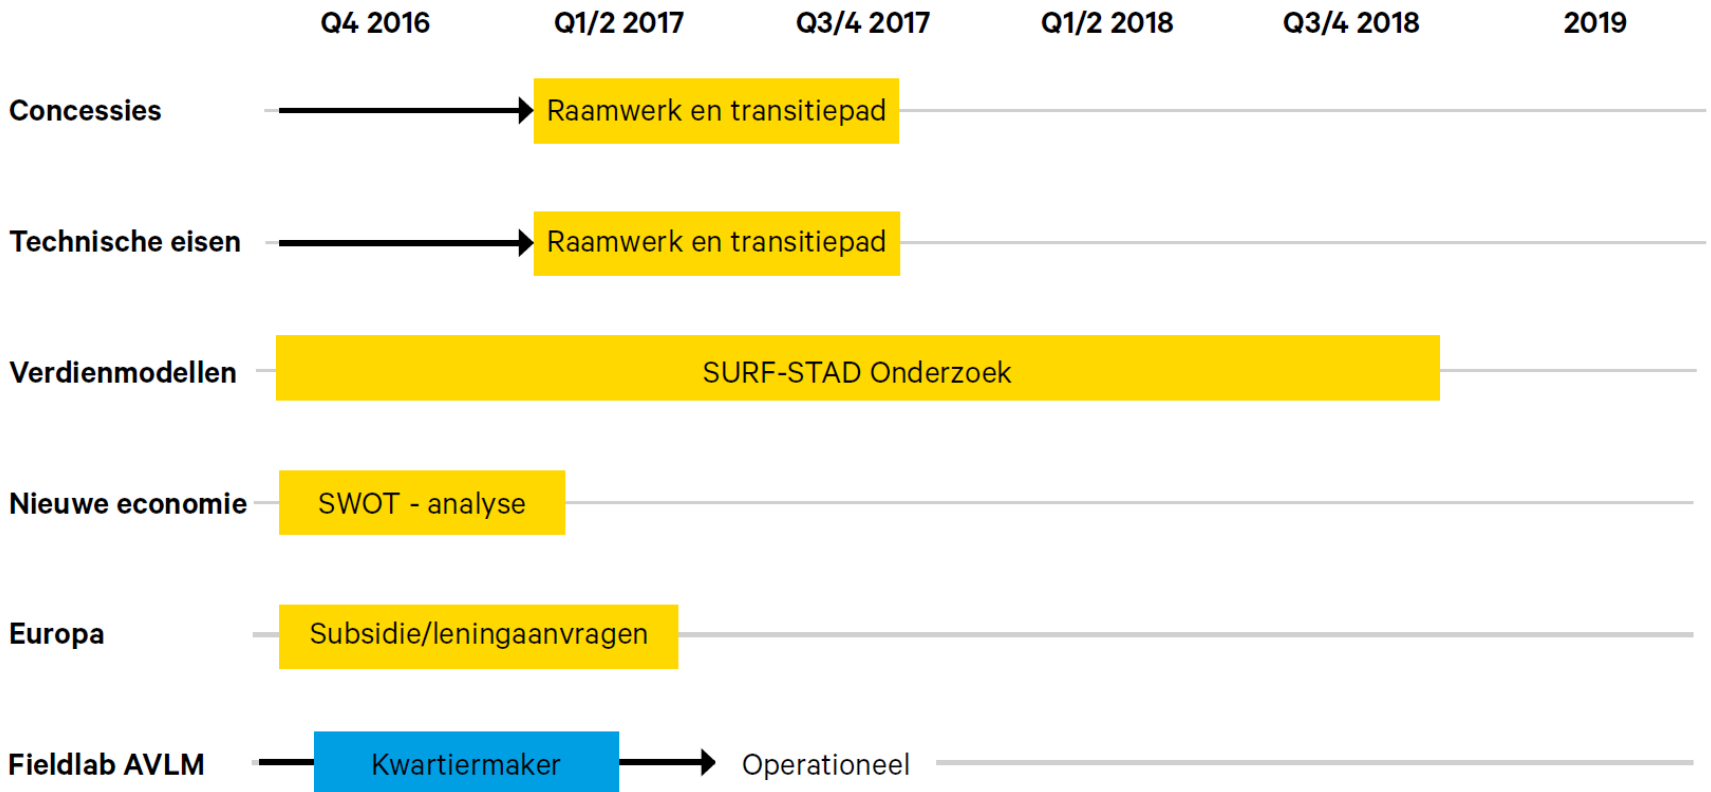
Q4 2016 Q1/2 2017 Q3/4 2017 Q1/2 2018 Q3/4 2018 2019

Concessies
Raamwerk en transitiepad

Technische eisen
Raamwerk en transitiepad

Verdienmodellen
SURF-STAD Onderzoek

Nieuwe economie
SWOT - analyse

Europa
Subsidie/leningaanvragen

Fieldlab AVLM
Kwartiermaker
Operationeel